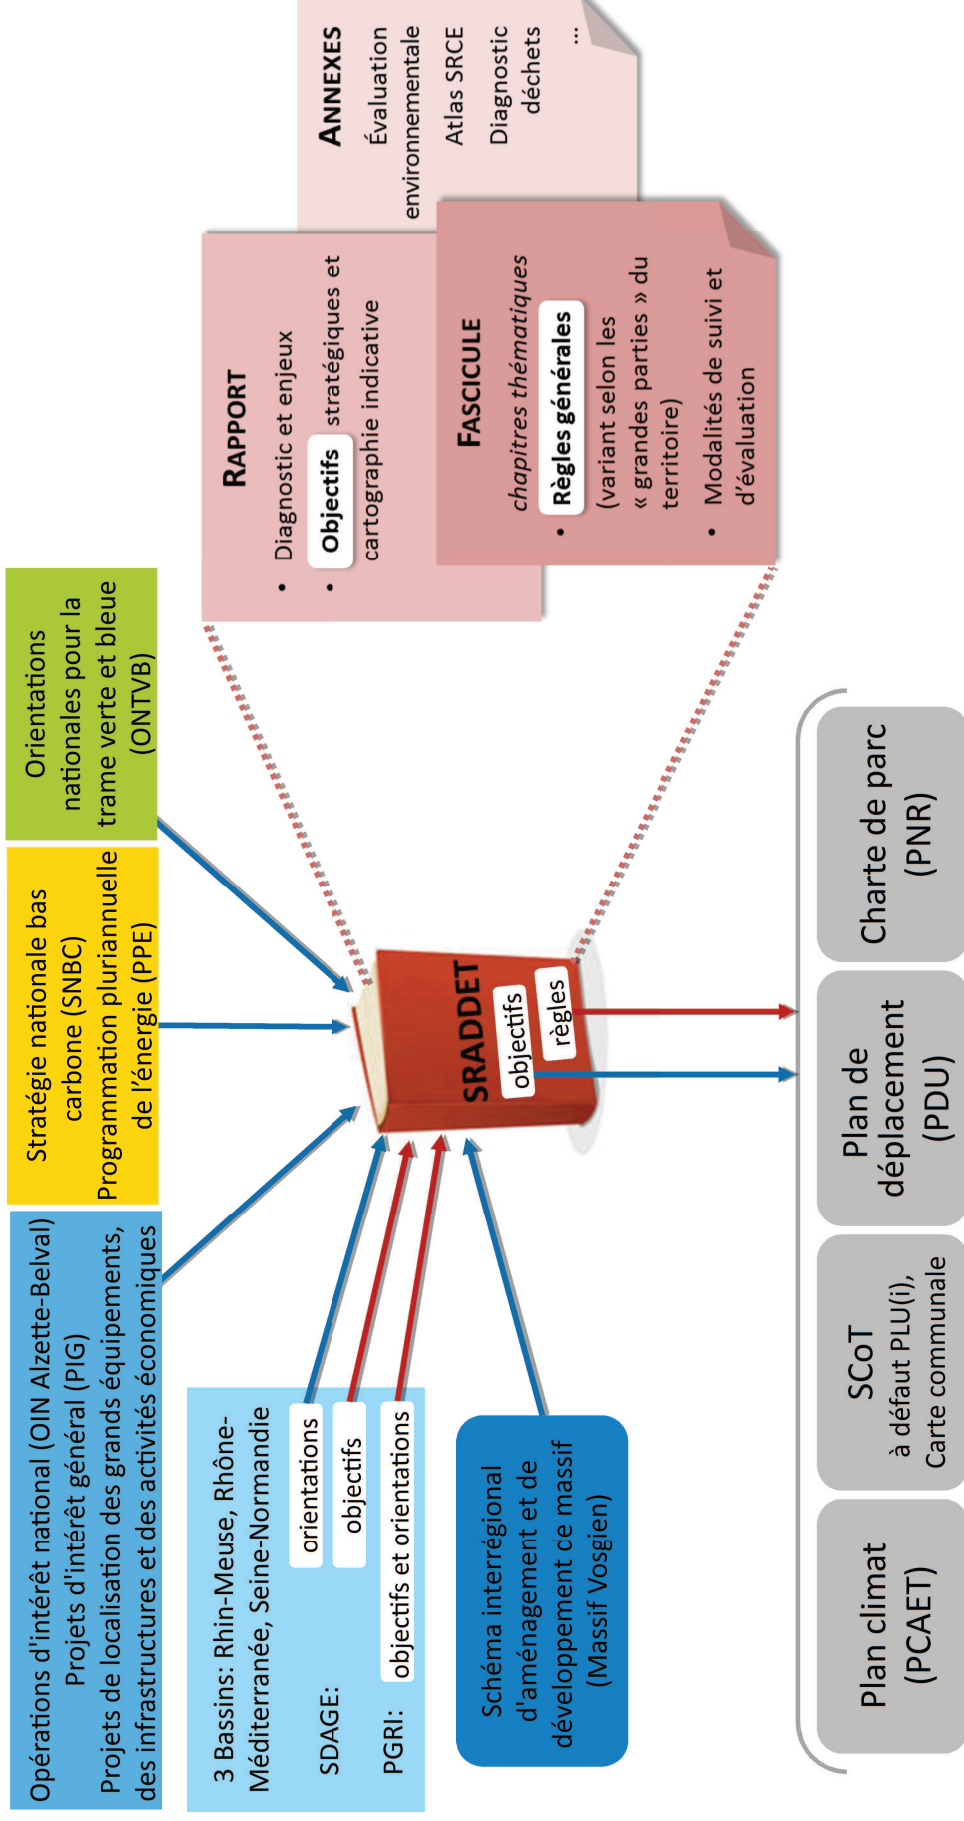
Opérations d'intérêt national (OIN Alzette-Belval)
Projets d'intérêt général (PIG)
Projets de localisation des grands équipements, des infrastructures et des activités économiques

Stratégie nationale bas carbone (SNBC)
Programmation pluriannuelle de l'énergie (PPE)

Orientations nationales pour la trame verte et bleue (ONTVB)

3 Bassins: Rhin-Meuse, Rhône-Méditerranée, Seine-Normandie
SDAGE: orientations objectifs
PGRI: objectifs et orientations

Schéma interrégional d'aménagement et de développement ce massif (Massif Vosgien)

SRADDET
objectifs
règles

RAPPORT
• Diagnostic et enjeux
• Objectifs stratégiques et cartographie indicative

ANNEXES
Évaluation environnementale
Atlas SRCE
Diagnostic déchets
...

FASCICULE
chapitres thématiques
• Règles générales (variant selon les « grandes parties » du territoire)
• Modalités de suivi et d'évaluation

Plan climat (PCAET)

SCoT
à défaut PLU(i), Carte communale

Plan de déplacement (PDU)

Charte de parc (PNR)